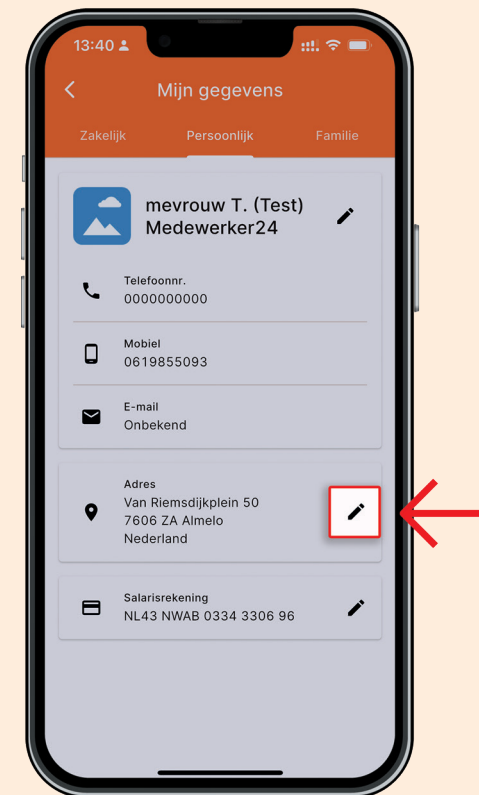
13:40

Mijn gegevens

Zakelijk Persoonlijk Familie

mevrouw T. (Test) Medewerker24

Telefoonnr.
0000000000

Mobiel
0619855093

E-mail
Onbekend

Adres
Van Riemsdijkplein 50
7606 ZA Almelo
Nederland

Salarisrekening
NL43 NWAB 0334 3306 96